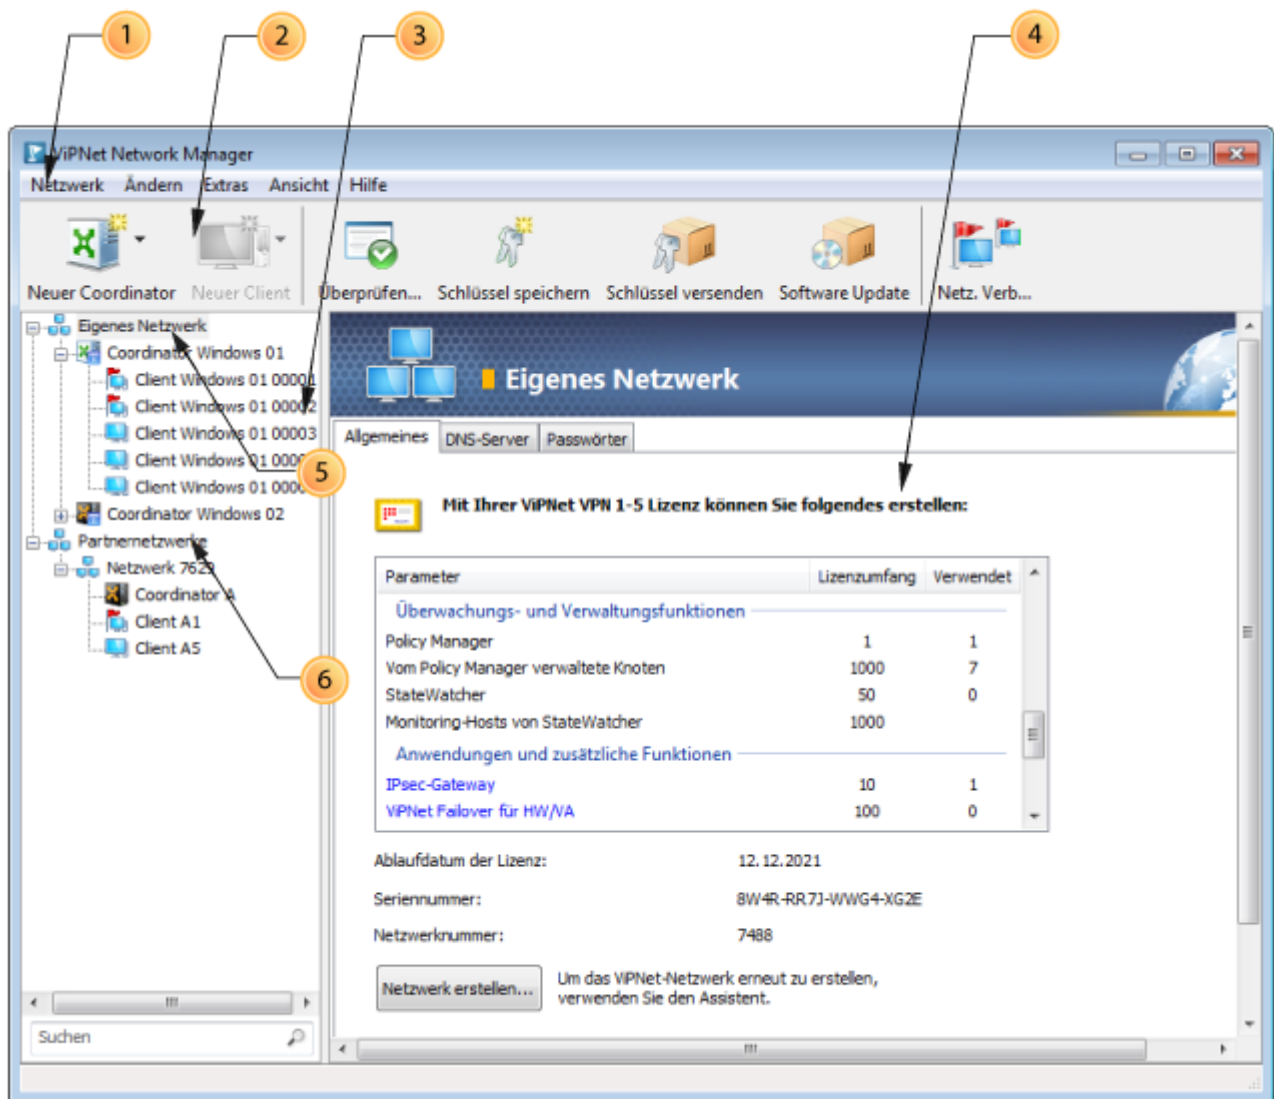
1 2 3 4

ViPNet Network Manager

Netzwerk Ändern Extras Ansicht Hilfe

Neuer Coordinator Neuer Client Überprüfen... Schlüssel speichern Schlüssel versenden Software Update Netz. Verb...

Eigenes Netzwerk
Coordinator Windows 01
Client Windows 01 00001
Client Windows 01 00002
Client Windows 01 00003
Client Windows 01 000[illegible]
Client Windows 01 000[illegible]
Coordinator Windows 02
Partnernetzwerke
Netzwerk 762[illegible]
Coordinator A
Client A1
Client A5

5

6

Suchen

Eigenes Netzwerk

Allgemeines DNS-Server Passwörter

Mit Ihrer ViPNet VPN 1-5 Lizenz können Sie folgendes erstellen:

| Parameter | Lizenzumfang | Verwendet |
|---|---|---|
| Überwachungs- und Verwaltungsfunktionen | | |
| Policy Manager | 1 | 1 |
| Vom Policy Manager verwaltete Knoten | 1000 | 7 |
| StateWatcher | 50 | 0 |
| Monitoring-Hosts von StateWatcher | 1000 | |
| Anwendungen und zusätzliche Funktionen | | |
| IPsec-Gateway | 10 | 1 |
| ViPNet Failover für HW/VA | 100 | 0 |

Ablaufdatum der Lizenz: 12.12.2021

Seriennummer: 8W4R-RR7J-WWG4-XG2E

Netzwerknummer: 7488

Netzwerk erstellen... Um das ViPNet-Netzwerk erneut zu erstellen, verwenden Sie den Assistent.